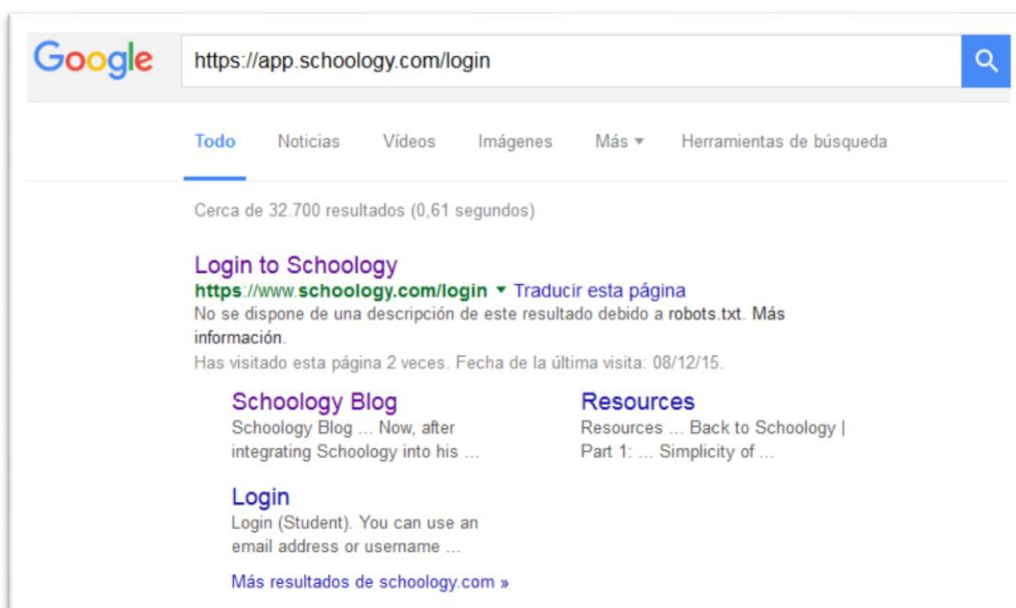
Google

https://app.schoology.com/login

Todo Noticias Vídeos Imágenes Más ▾ Herramientas de búsqueda

Cerca de 32.700 resultados (0,61 segundos)

Login to Schoology
https://www.schoology.com/login ▾ Traducir esta página
No se dispone de una descripción de este resultado debido a robots.txt. Más información.
Has visitado esta página 2 veces. Fecha de la última visita: 08/12/15.

Schoology Blog
Schoology Blog ... Now, after integrating Schoology into his ...

Resources
Resources ... Back to Schoology | Part 1: ... Simplicity of ...

Login
Login (Student). You can use an email address or username ...

Más resultados de schoology.com »